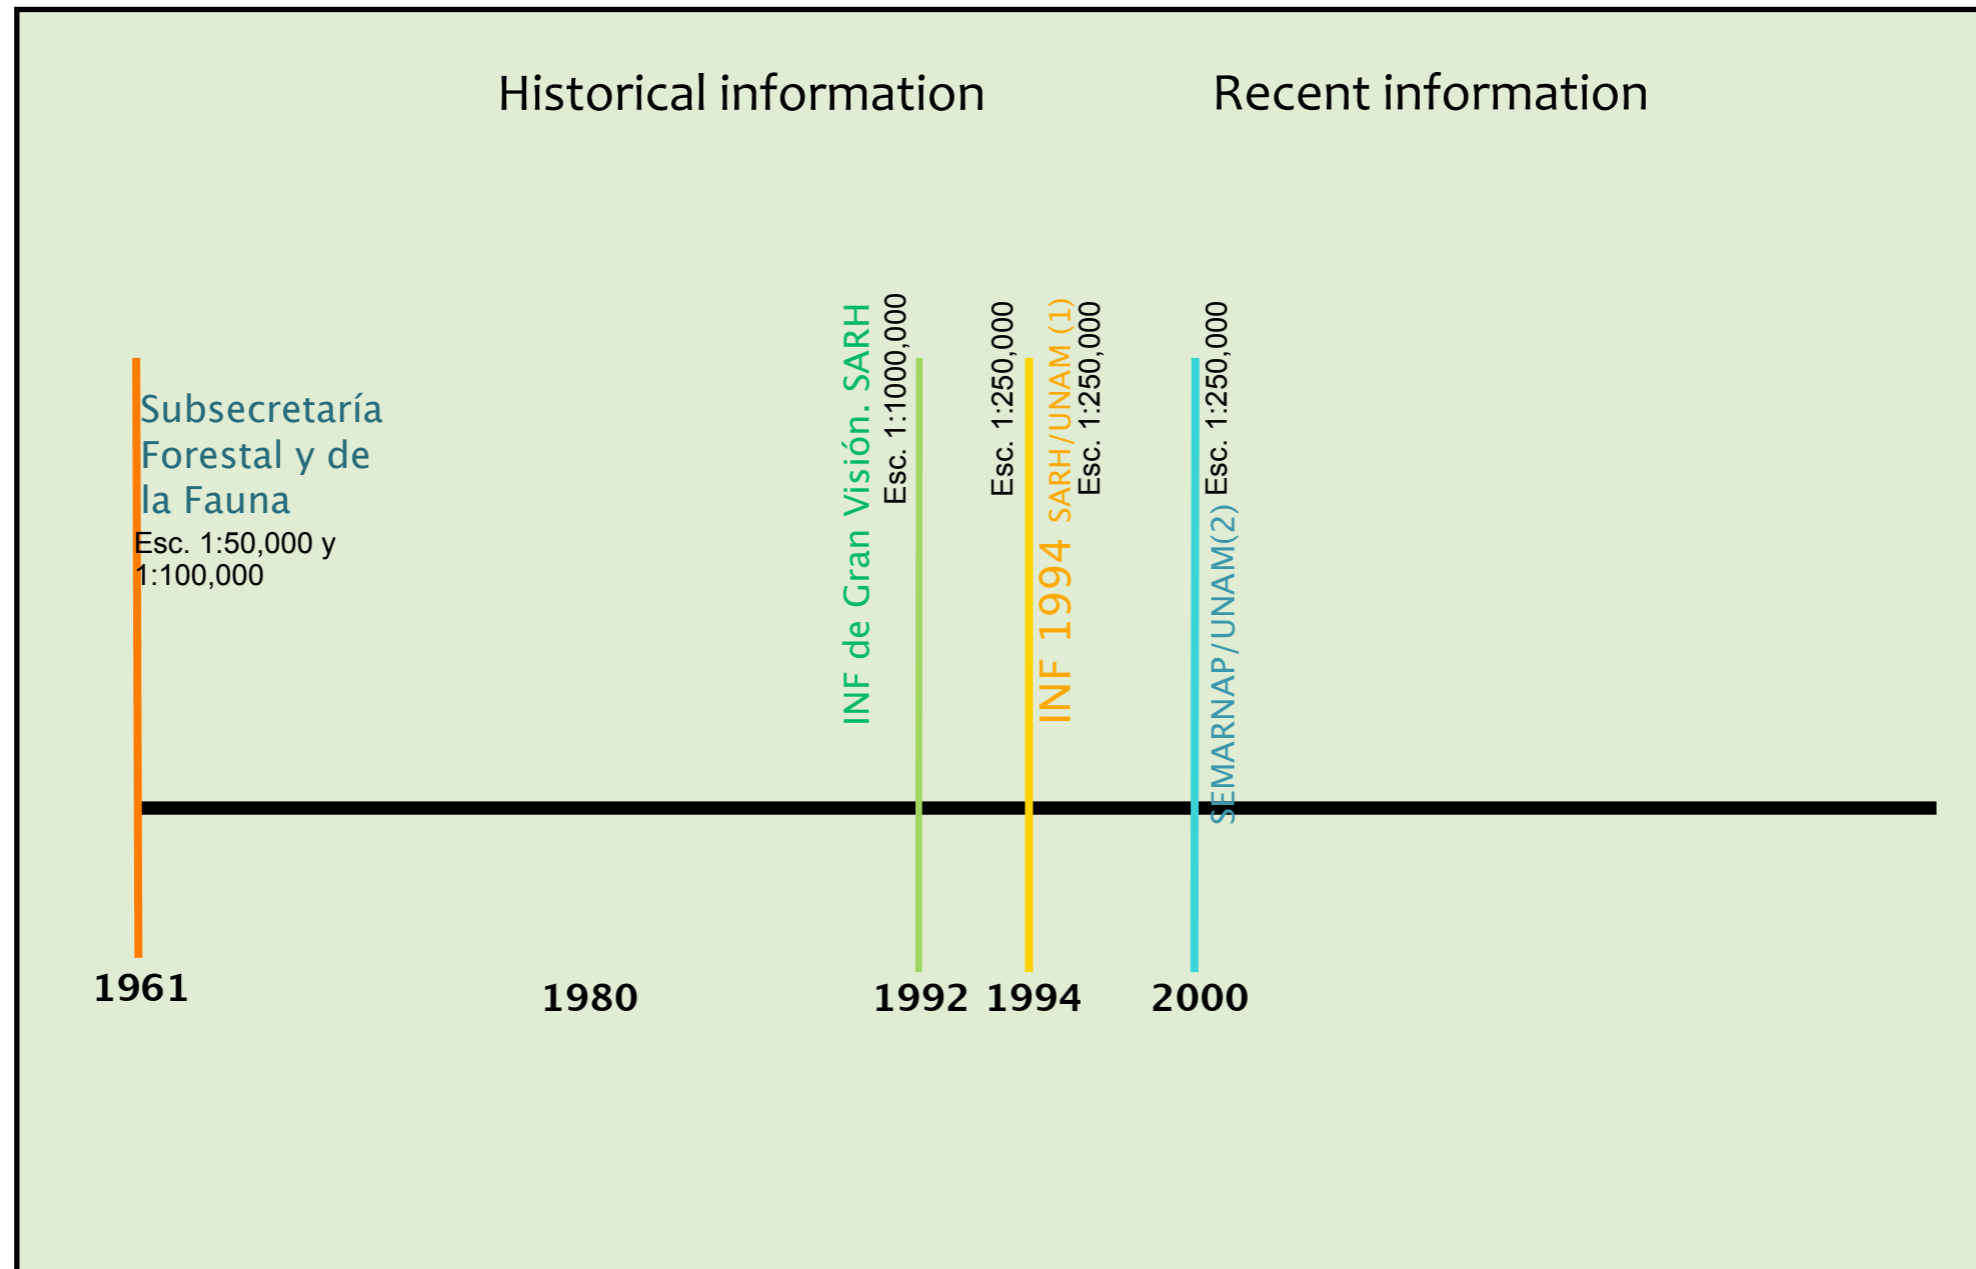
Historical information

Recent information

Subsecretaría Forestal y de la Fauna
Esc. 1:50,000 y 1:100,000

INF de Gran Visión. SARH
Esc. 1:1000,000

Esc. 1:250,000
INF 1994
SARH/UNAM (1)
Esc. 1:250,000

Esc. 1:250,000
SEMARNAP/UNAM(2)

1961

1980

1992

1994

2000